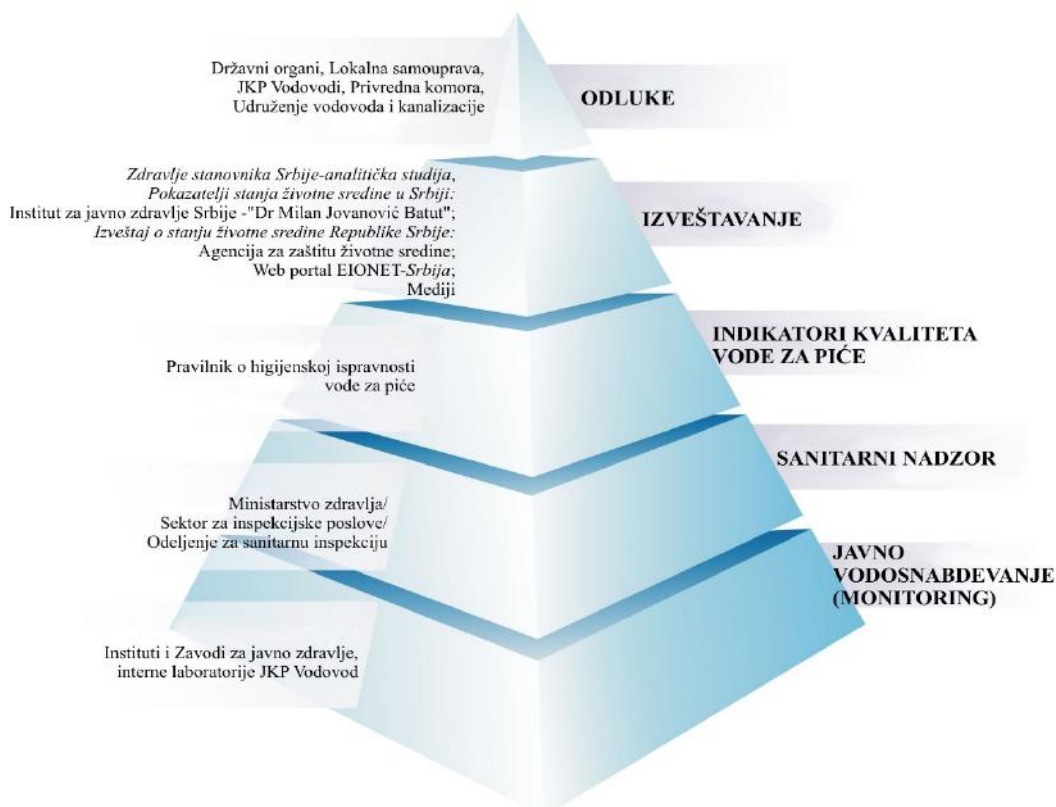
Državni organi, Lokalna samouprava, JKP Vodovodi, Privredna komora, Udruženje vodovoda i kanalizacije

ODLUKE

Zdravlje stanovnika Srbije-analitička studija, Pokazatelji stanja životne sredine u Srbiji: Institut za javno zdravlje Srbije -"Dr Milan Jovanović Batut"; Izveštaj o stanju životne sredine Republike Srbije: Agencija za zaštitu životne sredine; Web portal EIONET-Srbija; Mediji

IZVEŠTAVANJE

Pravilnik o higijenskoj ispravnosti vode za piće

INDIKATORI KVALITETA VODE ZA PIĆE

SANITARNI NADZOR

Ministarstvo zdravlja/ Sektor za inspekcijske poslove/ Odeljenje za sanitarnu inspekciju

JAVNO VODOSNABDEVANJE (MONITORING)

Instituti i Zavodi za javno zdravlje, interne laboratorije JKP Vodovod